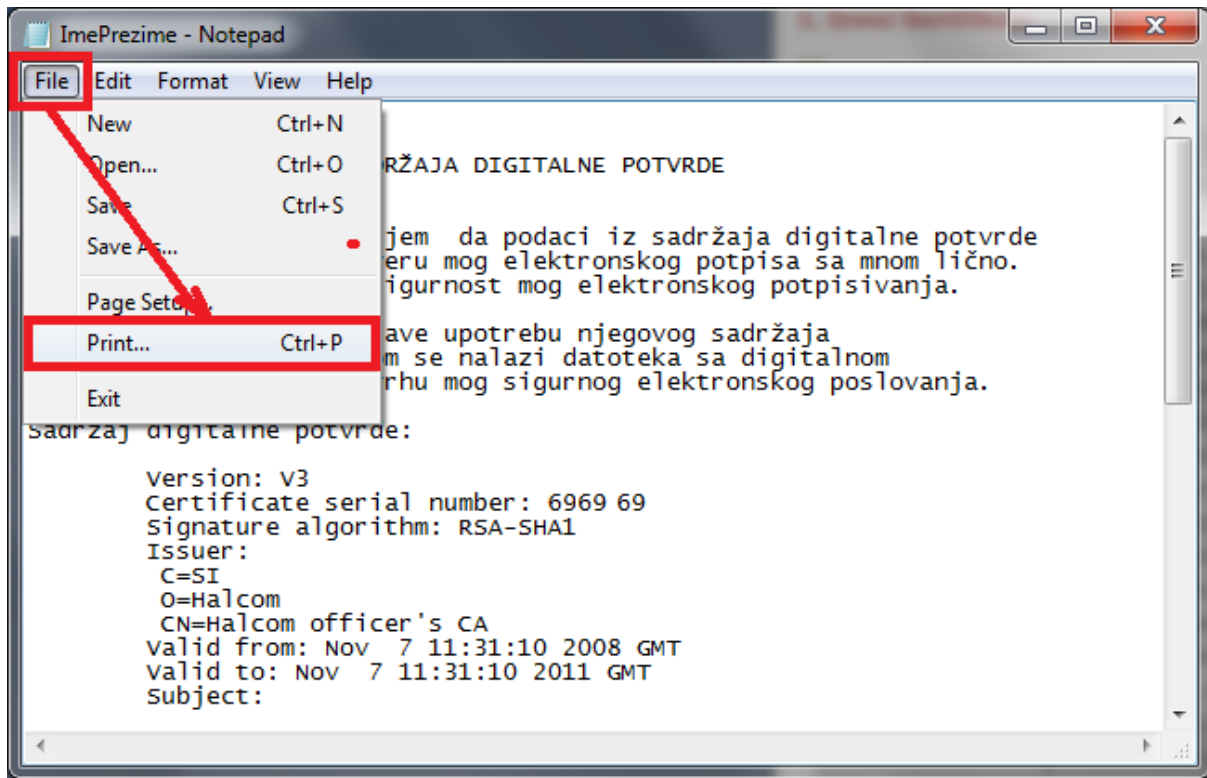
ImePrezime - Notepad

File Edit Format View Help

New Ctrl+N
Open... Ctrl+O
Save Ctrl+S
Save As...
Page Setup...
Print... Ctrl+P
Exit

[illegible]RŽAJA DIGITALNE POTVRDE

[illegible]jem da podaci iz sadržaja digitalne potvrde
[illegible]eru mog elektronskog potpisa sa mnom lično.
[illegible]igurnost mog elektronskog potpisivanja.

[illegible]ave upotrebu njegovog sadržaja
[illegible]m se nalazi datoteka sa digitalnom
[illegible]rhu mog sigurnog elektronskog poslovanja.

Sadržaj digitalne potvrde:

Version: V3
Certificate serial number: 6969 69
Signature algorithm: RSA-SHA1
Issuer:
C=SI
O=Halcom
CN=Halcom officer's CA
Valid from: Nov 7 11:31:10 2008 GMT
Valid to: Nov 7 11:31:10 2011 GMT
Subject: